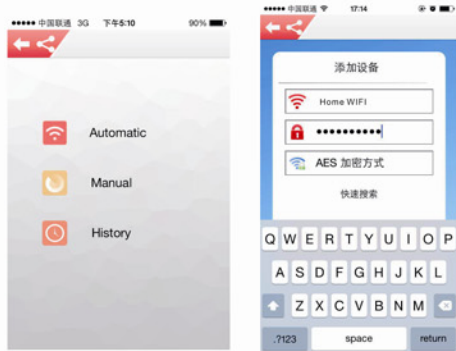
●●●●● 中国联通 3G 下午5:10 90%

Automatic

Manual

History

●●●●● 中国联通 17:14

添加设备

Home WIFI

●●●●●●●●●●●

AES 加密方式

快速搜索

Q W E R T Y U I O P
A S D F G H J K L
Z X C V B N M
.?123 space return